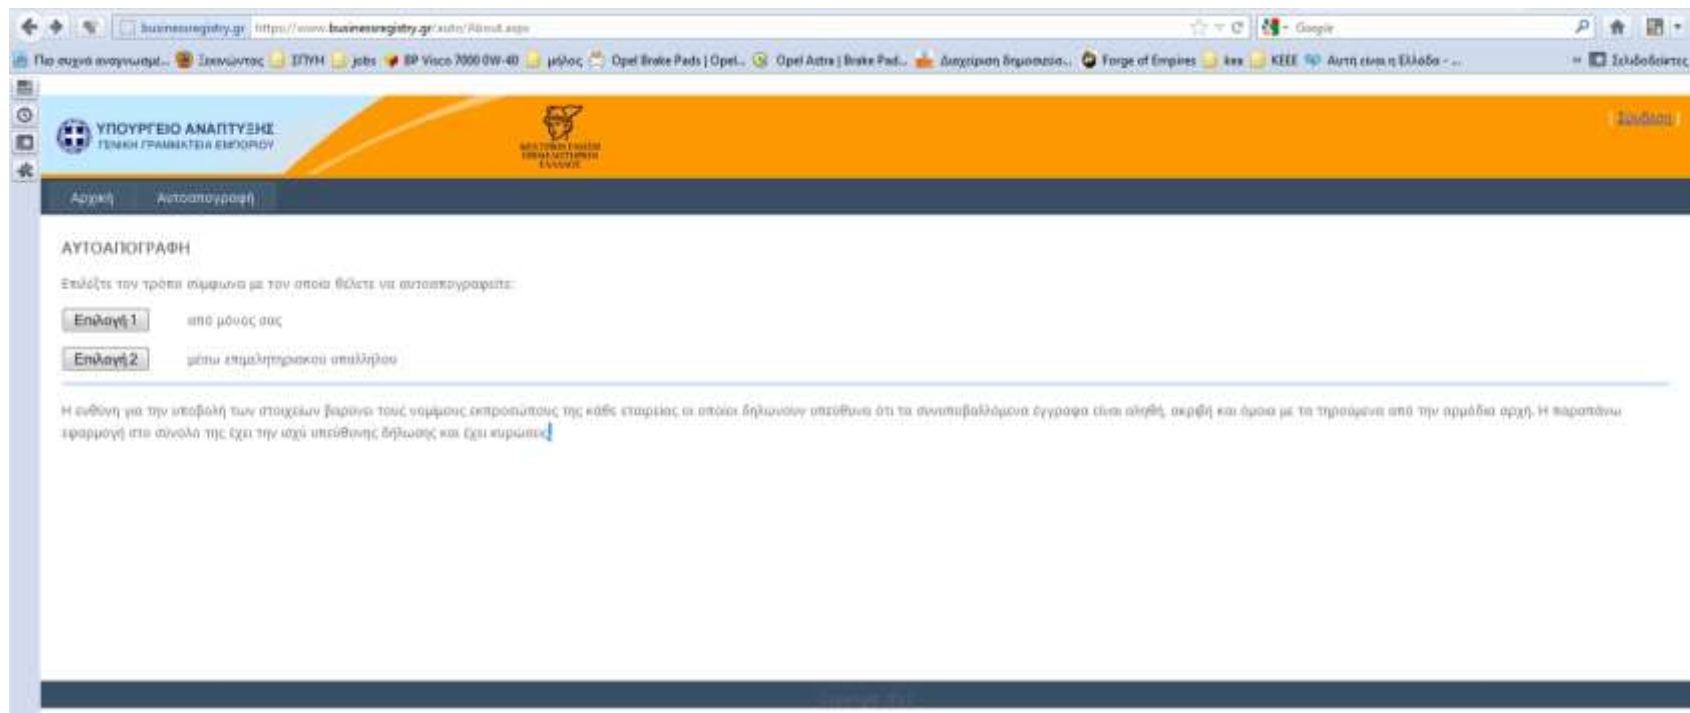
businessregistry.gr https://www.businessregistry.gr/auto/About.aspx

Google

Πιο συχνά αναγνωσμέ... Ξεκινώντας ΣΠΥΗ jobs BP Visco 7000 0W-40 μέλος Opel Brake Pads | Opel... Opel Astra | Brake Pad... Διαχείριση δημοσιεύσ... Forge of Empires kee ΚΕΕΕ Αυτή είναι η Ελλάδα - ... Σελιδοδείκτες

ΥΠΟΥΡΓΕΙΟ ΑΝΑΠΤΥΞΗΣ
ΓΕΝΙΚΗ ΓΡΑΜΜΑΤΕΙΑ ΕΜΠΟΡΙΟΥ

ΚΕΝΤΡΙΚΗ ΕΝΩΣΗ ΕΠΙΜΕΛΗΤΗΡΙΩΝ ΕΛΛΑΔΟΣ

Σύνδεση

Αρχική Αυτοαπογραφή

ΑΥΤΟΑΠΟΓΡΑΦΗ

Επιλέξτε τον τρόπο σύμφωνα με τον οποίο θέλετε να αυτοαπογραφείτε:

Επιλογή 1 από μόνος σας

Επιλογή 2 μέσω επιμελητηριακού υπαλλήλου

Η ευθύνη για την υποβολή των στοιχείων βαρύνει τους νομίμους εκπροσώπους της κάθε εταιρείας οι οποίοι δηλώνουν υπεύθυνα ότι τα συνυποβαλλόμενα έγγραφα είναι αληθή, ακριβή και όμοια με τα τηρούμενα από την αρμόδια αρχή. Η παραπάνω εφαρμογή στο σύνολό της έχει την ισχύ υπεύθυνης δήλωσης και έχει κυρώσεις

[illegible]